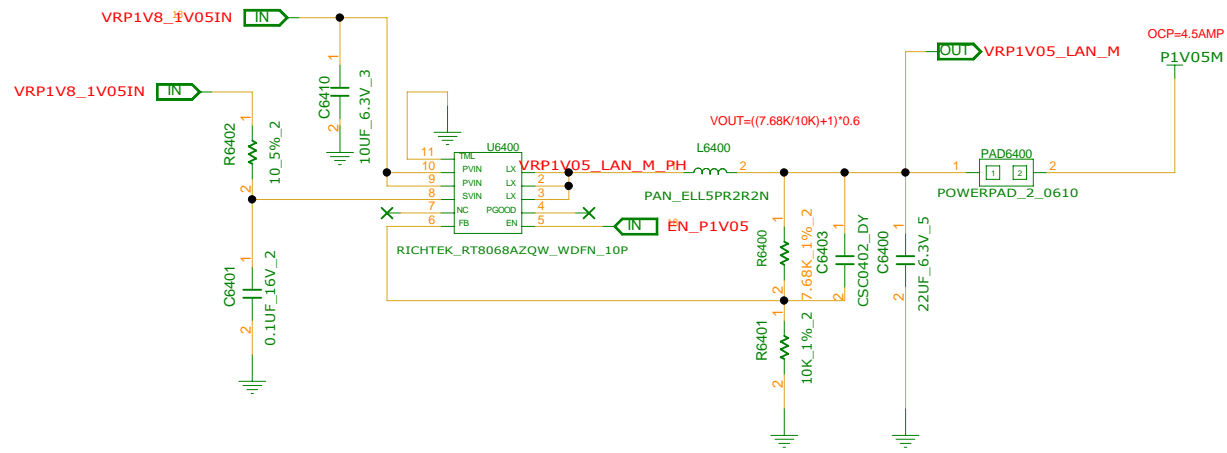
VRP1V8_1V05IN IN

VRP1V8_1V05IN IN

C6410
1
2
10UF_6.3V_3

R6402
1
2
10_5%_2

C6401
1
2
0.1UF_16V_2

U6400
11 TML
10 PVIN
9 PVIN
8 SVIN
7 NC
6 FB
LX 2
LX 3
LX 4
PGOOD 5
EN

RICHTEK_RT8068AZQW_WDFN_10P

IN EN_P1V05

VOUT=((7.68K/10K)+1)*0.6

L6400
1
2
VRP1V05_LAN_M_PH
PAN_ELL5PR2R2N

R6400
1
2
7.68K_1%_2

C6403
1
2
CSC0402_DY

C6400
1
2
22UF_6.3V_5

R6401
1
2
10K_1%_2

OUT VRP1V05_LAN_M

OCP=4.5AMP
P1V05M

PAD6400
1
2
1 2
POWERPAD_2_0610